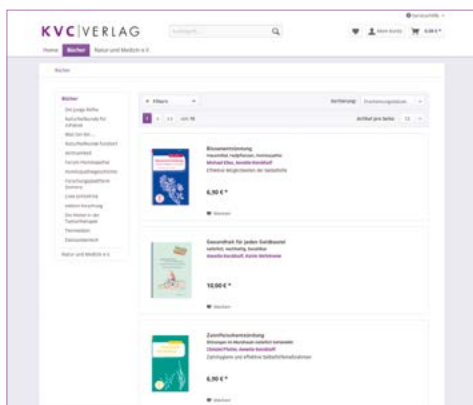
KVC|VERLAG

Suchbegriff...

Mein Konto

0,00 €*

Home Bücher Natur und Medizin e.V.

Bücher

Bücher

Die Junge Reihe

Naturheilkunde für Anfänger

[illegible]

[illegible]

Arzneimittel

Forum Homöopathie

Homöopathiegeschichte

Forschungsplattform Domenz

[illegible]

Lebensmittelkunde

Das Wissen in der Tiefenhomöopathie

Tiermedizin

Zahnheilkunde

Natur und Medizin e.V.

Filtern

Sortierung: Erscheinungsdatum

1 2 ... von 15

Artikel pro Seite: 12

Blasenentzündung

Hausmittel, Heilpflanzen, Homöopathie

Michael Elies, Annette Kerckhoff

Effektive Möglichkeiten der Selbsthilfe

6,90 €*

Merken

Gesundheit für jeden Geldbeutel

natürlich, nachhaltig, bezahlbar

Annette Kerckhoff, Karin Wohlmann

10,00 €*

Merken

Zahnfleischentzündung

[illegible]

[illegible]

Zahnhygiene und effektive Selbsthilfemaßnahmen

6,90 €*

Merken